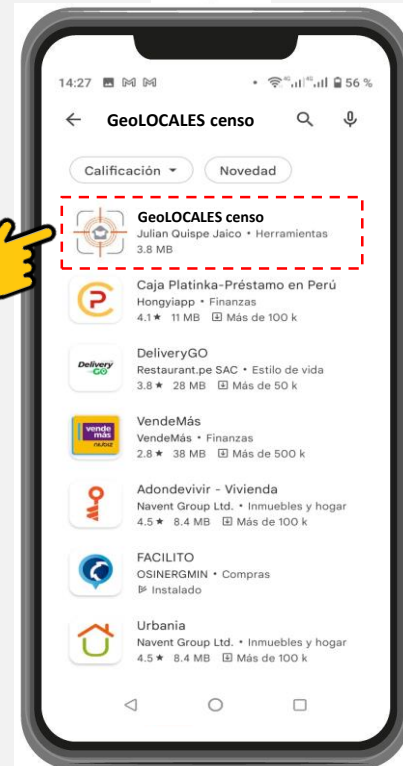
14:27 56 %

GeoLOCALES censo

Calificación ▾ Novedad

GeoLOCALES censo
Julian Quispe Jaico • Herramientas
3.8 MB

Caja Platinka-Préstamo en Perú
Hongyiapp • Finanzas
4.1★ 11 MB Más de 100 k

Delivery GO
DeliveryGO
Restaurant.pe SAC • Estilo de vida
3.8★ 28 MB Más de 50 k

vende más
VendeMás
VendeMás • Finanzas
2.8★ 38 MB Más de 500 k

Adondevivir - Vivienda
Navent Group Ltd. • Inmuebles y hogar
4.5★ 8.4 MB Más de 100 k

FACILITO
OSINERGMIN • Compras
Instalado

Urbania
Navent Group Ltd. • Inmuebles y hogar
4.5★ 8.4 MB Más de 100 k